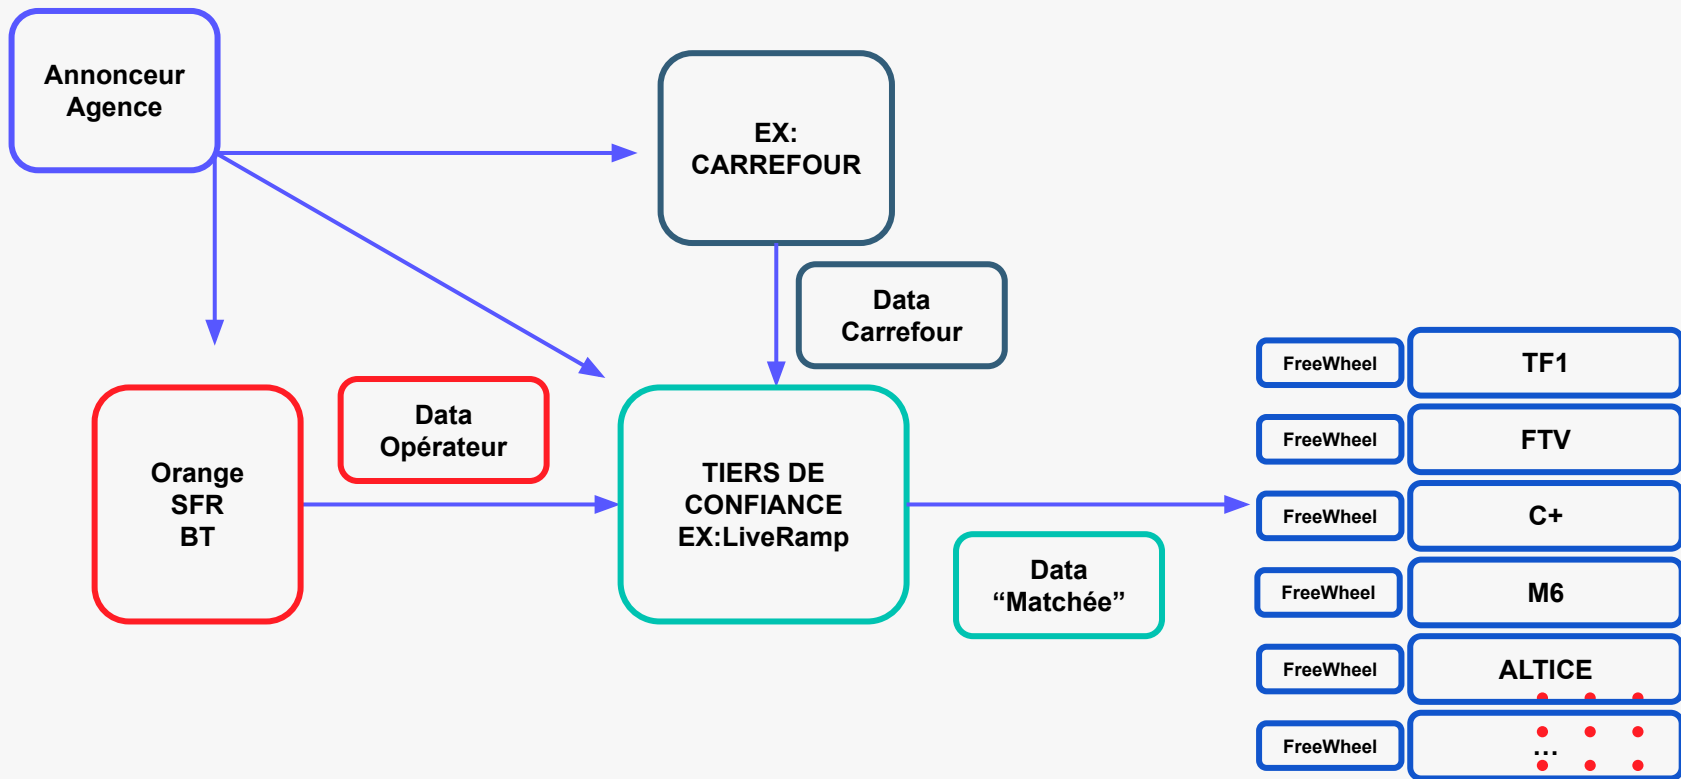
Annonceur
Agence

EX:
CARREFOUR

Data
Carrefour

Orange
SFR
BT

Data
Opérateur

TIERS DE
CONFIANCE
EX:LiveRamp

Data
“Matchée”

FreeWheel
TF1

FreeWheel
FTV

FreeWheel
C+

FreeWheel
M6

FreeWheel
ALTICE

FreeWheel
...